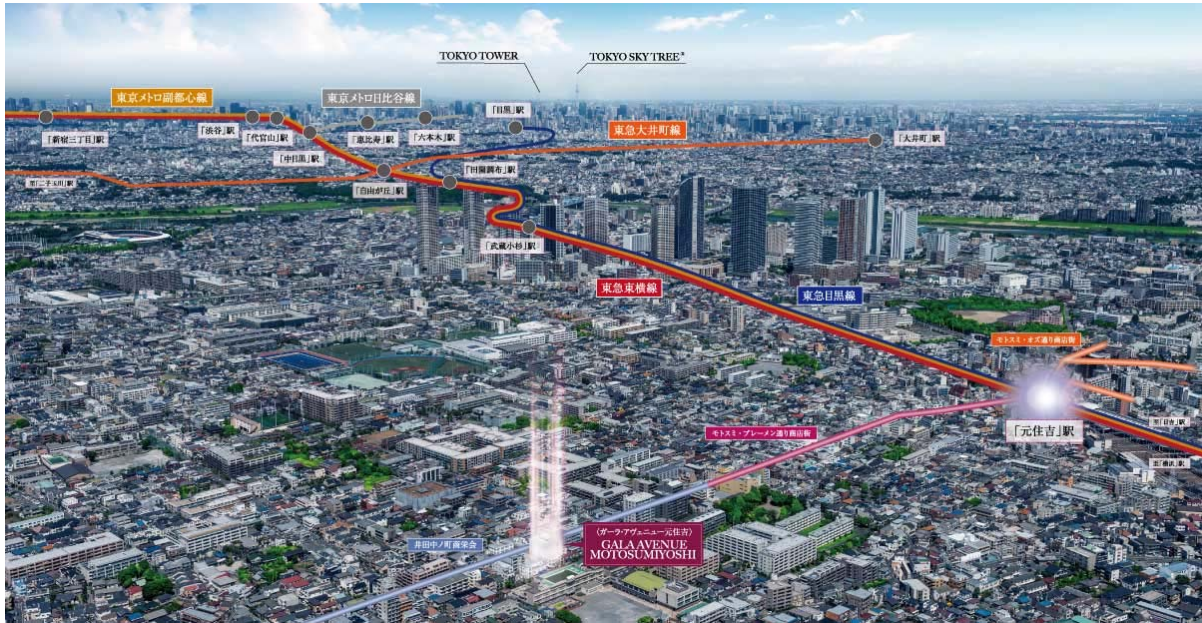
TOKYO TOWER
TOKYO SKY TREE®
東京メトロ副都心線
東京メトロ日比谷線
「新宿三丁目」駅
「渋谷」駅
「代官山」駅
「恵比寿」駅
「六本木」駅
「目黒」駅
東急大井町線
「大井町」駅
「中目黒」駅
「田園調布」駅
「二子玉川」駅
「自由が丘」駅
「武蔵小杉」駅
東急東横線
東急目黒線
モトスミ・オズ通り商店街
モトスミ・ブレーメン通り商店街
「元住吉」駅
「日吉」駅
「綱島」駅
〈ガーラ・アヴェニュー元住吉〉
GALA AVENUE MOTOSUMIYOSHI
井田中ノ町商栄会